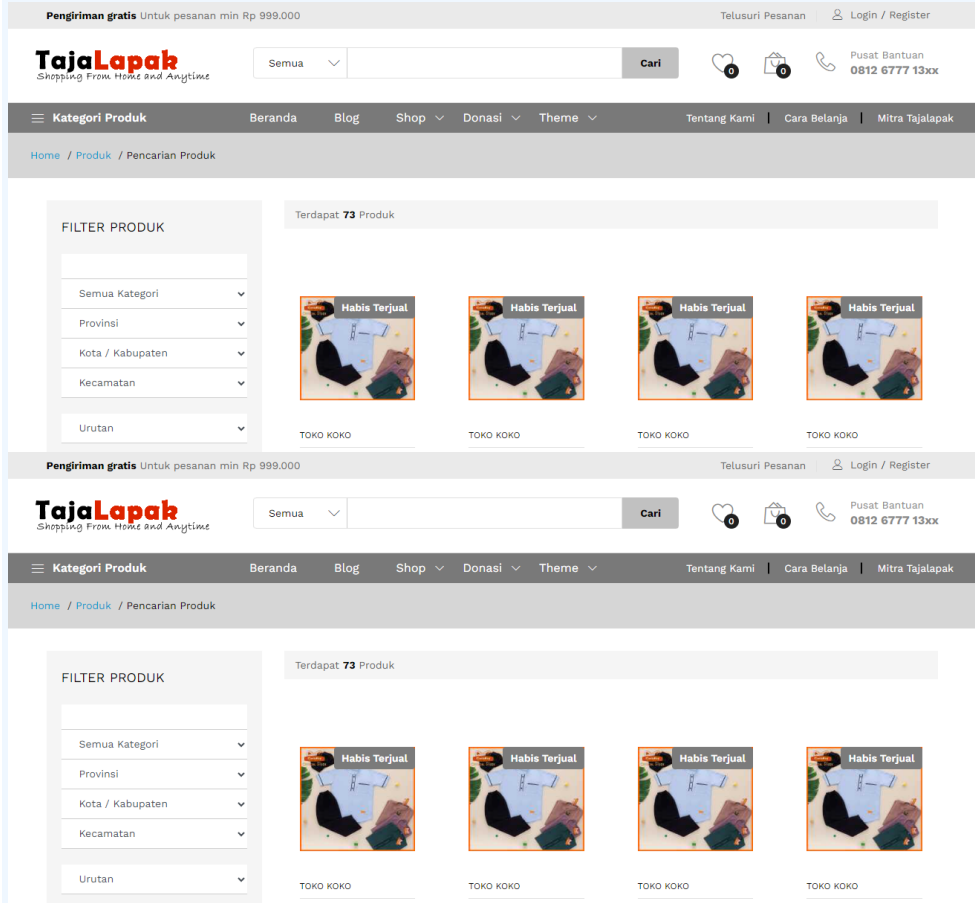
**Pengiriman gratis** Untuk pesanan min Rp 999.000

Telusuri Pesanan | Login / Register

TajaLapak
Shopping From Home and Anytime

Semua | Cari

0 | 0

Pusat Bantuan
0812 6777 13xx

Kategori Produk | Beranda | Blog | Shop | Donasi | Theme | Tentang Kami | Cara Belanja | Mitra Tajalapak

Home / Produk / Pencarian Produk

FILTER PRODUK

Semua Kategori
Provinsi
Kota / Kabupaten
Kecamatan

Urutan

Terdapat **73** Produk

Habis Terjual
TOKO KOKO

Habis Terjual
TOKO KOKO

Habis Terjual
TOKO KOKO

Habis Terjual
TOKO KOKO

**Pengiriman gratis** Untuk pesanan min Rp 999.000

Telusuri Pesanan | Login / Register

TajaLapak
Shopping From Home and Anytime

Semua | Cari

0 | 0

Pusat Bantuan
0812 6777 13xx

Kategori Produk | Beranda | Blog | Shop | Donasi | Theme | Tentang Kami | Cara Belanja | Mitra Tajalapak

Home / Produk / Pencarian Produk

FILTER PRODUK

Semua Kategori
Provinsi
Kota / Kabupaten
Kecamatan

Urutan

Terdapat **73** Produk

Habis Terjual
TOKO KOKO

Habis Terjual
TOKO KOKO

Habis Terjual
TOKO KOKO

Habis Terjual
TOKO KOKO